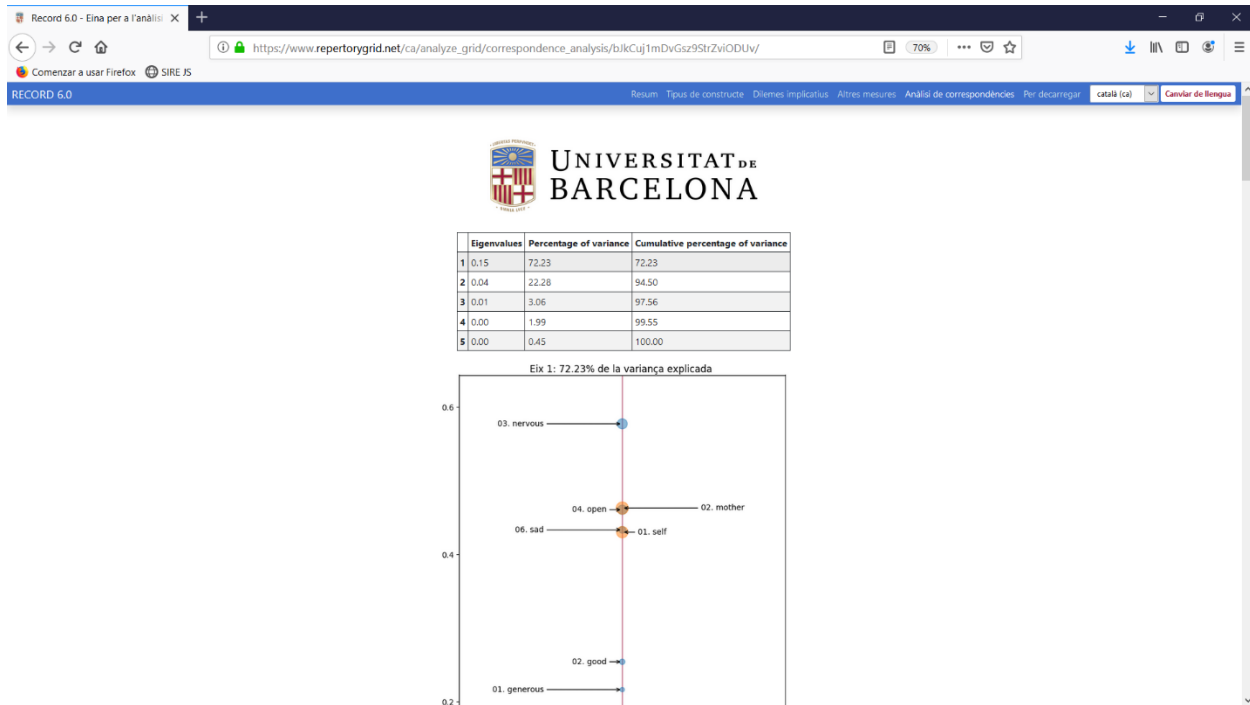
Record 6.0 - Eina per a l'anàlisi ×

https://www.repertorygrid.net/ca/analyze_grid/correspondence_analysis/bJkCuj1mDvGsz9StrZviODUv/

70%

Comenzar a usar Firefox   SIRE JS

RECORD 6.0

Resum   Tipus de constructe   Dilemes implicatius   Altres mesures   Anàlisi de correspondències   Per decarregar   català (ca)   Canviar de llengua

UNIVERSITAT DE BARCELONA

| | Eigenvalues | Percentage of variance | Cumulative percentage of variance |
|---|---|---|---|
| 1 | 0.15 | 72.23 | 72.23 |
| 2 | 0.04 | 22.28 | 94.50 |
| 3 | 0.01 | 3.06 | 97.56 |
| 4 | 0.00 | 1.99 | 99.55 |
| 5 | 0.00 | 0.45 | 100.00 |

Eix 1: 72.23% de la variança explicada

0.6

03. nervous

04. open

02. mother

06. sad

01. self

0.4

02. good

01. generous

0.2